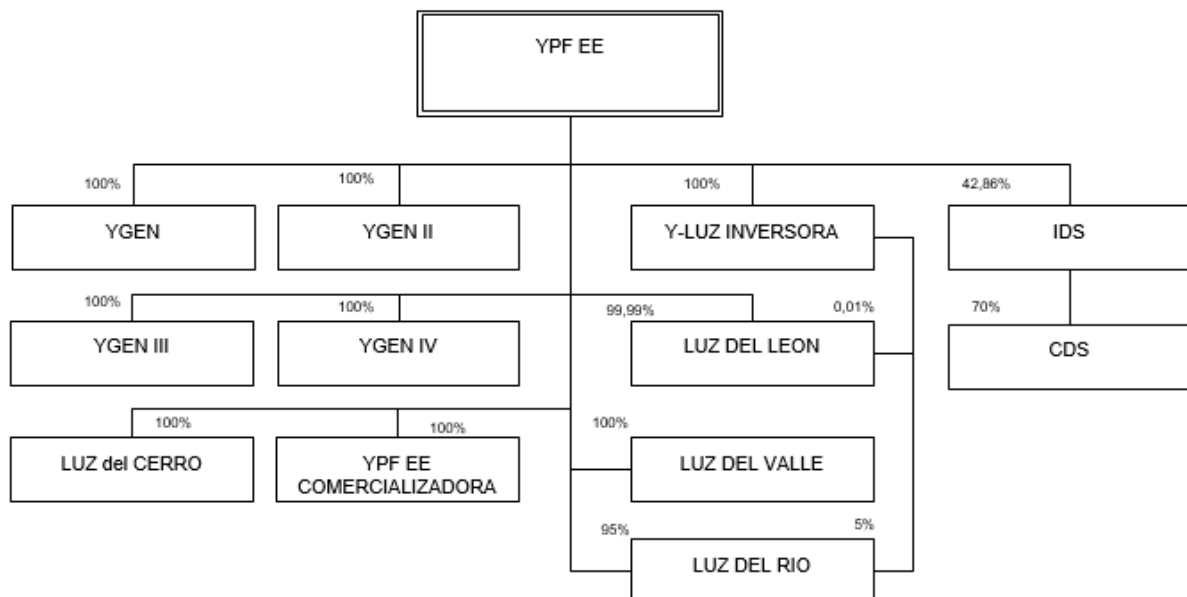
YPF EE

100%
YGEN

100%
YGEN II

100%
Y-LUZ INVERSORA

42,86%
IDS

100%
YGEN III

100%
YGEN IV

99,99%
0,01%
LUZ DEL LEON

70%
CDS

100%
LUZ del CERRO

100%
YPF EE COMERCIALIZADORA

100%
LUZ DEL VALLE

95%
5%
LUZ DEL RIO